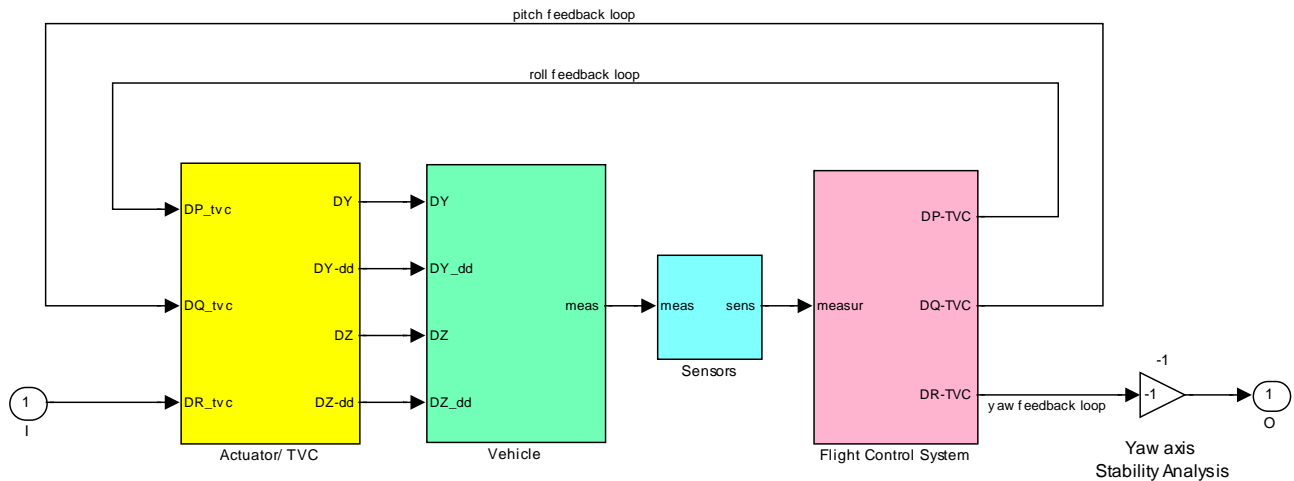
pitch feedback loop

roll feedback loop

1
I

DP_tvc
DQ_tvc
DR_tvc
DY
DY-dd
DZ
DZ-dd
Actuator/ TVC

DY
DY_dd
DZ
DZ_dd
meas
Vehicle

meas
sens
Sensors

measur
DP-TVC
DQ-TVC
DR-TVC
Flight Control System

yaw feedback loop

-1
-1

1
O

Yaw axis
Stability Analysis